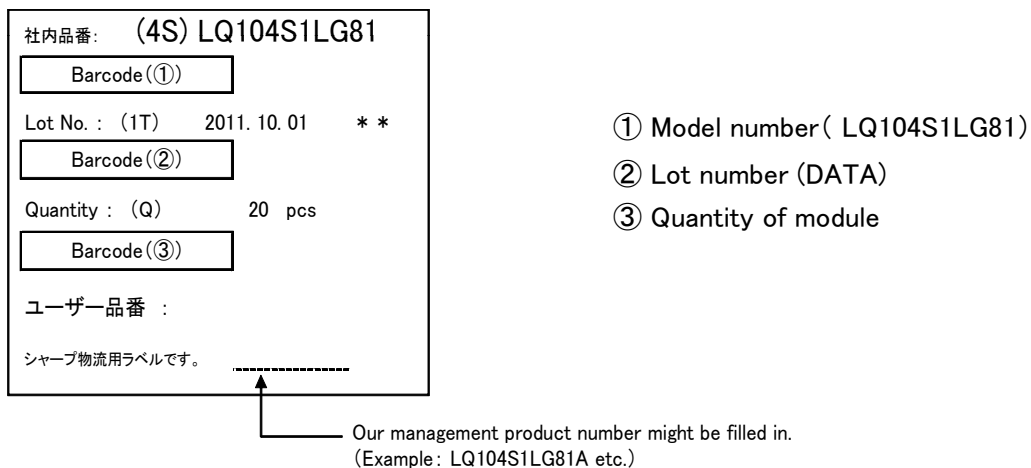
社内品番: (4S) LQ104S1LG81

Barcode(①)

Lot No. : (1T) 2011. 10. 01 * *

Barcode(②)

Quantity : (Q) 20 pcs

Barcode(③)

ユーザー品番 :

シャープ物流用ラベルです。

① Model number( LQ104S1LG81)

② Lot number (DATA)

③ Quantity of module

Our management product number might be filled in.
(Example: LQ104S1LG81A etc.)